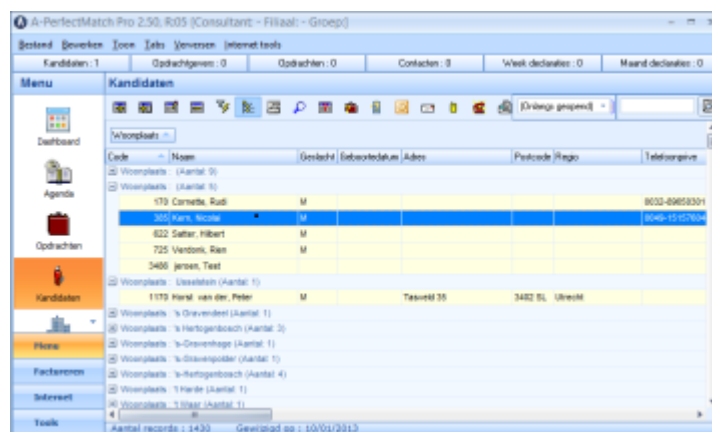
A-PerfectMatch Pro 2.50, R.05 [Consultant: - Filiaal: - Groep:]

Bestand Bewerken Toon Tabs Verversen Internet tools

Kandidaten : 1 | Opdrachtgevers : 0 | Opdrachten : 0 | Contacten : 0 | Week declaraties : 0 | Maand declaraties : 0

Menu

Dashboard

Agenda

Opdrachten

Kandidaten

Home

Factureren

Internet

Tools

Kandidaten

[Onlangs geopend]

Woonplaats

| Code | Naam | Geslacht | Geboortedatum | Adres | Postcode | Regio | Telefoongeve |
|---|---|---|---|---|---|---|---|
| Woonplaats : (Aantal: 9) | | | | | | | |
| Woonplaats : (Aantal: 5) | | | | | | | |
| 170 | Cornette, Rudi | M | | | | | 0032-69658301 |
| 305 | Kern, Nicolai | M | | | | | 0049-15157604 |
| 622 | Satter, Hilbert | M | | | | | |
| 725 | Verdonk, Rien | M | | | | | |
| 3486 | jeroen, Test | | | | | | |
| Woonplaats : IJsselstein (Aantal: 1) | | | | | | | |
| 1170 | Horst. van der, Peter | M | | Tasveld 35 | 3402 SL | Utrecht | |
| Woonplaats : 's Gravendeel (Aantal: 1) | | | | | | | |
| Woonplaats : 's Hertogenbosch (Aantal: 3) | | | | | | | |
| Woonplaats : 's-Gravenhage (Aantal: 1) | | | | | | | |
| Woonplaats : 's-Gravenpolder (Aantal: 1) | | | | | | | |
| Woonplaats : 's-Hertogenbosch (Aantal: 4) | | | | | | | |
| Woonplaats : 't Harde (Aantal: 1) | | | | | | | |
| Woonplaats : 't Waar (Aantal: 1) | | | | | | | |

Aantal records : 1430    Gewijzigd op : 10/01/2013